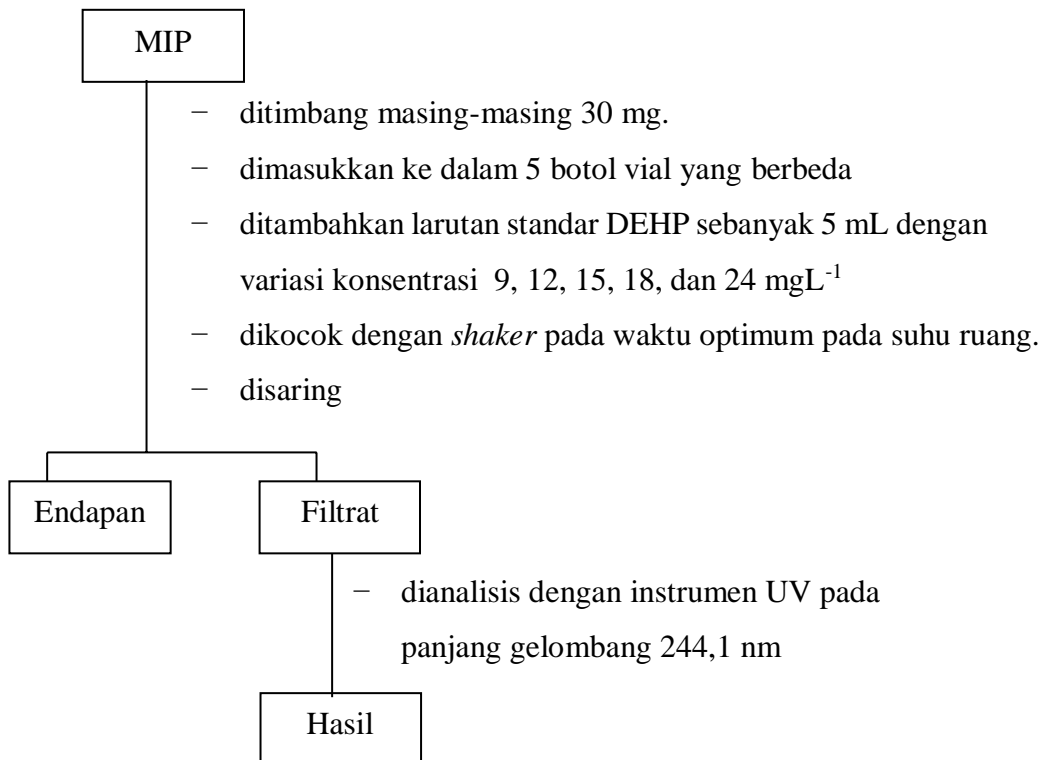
MIP

− ditimbang masing-masing 30 mg.
− dimasukkan ke dalam 5 botol vial yang berbeda
− ditambahkan larutan standar DEHP sebanyak 5 mL dengan variasi konsentrasi 9, 12, 15, 18, dan 24 mgL$^{-1}$
− dikocok dengan *shaker* pada waktu optimum pada suhu ruang.
− disaring

Endapan

Filtrat

− dianalisis dengan instrumen UV pada panjang gelombang 244,1 nm

Hasil